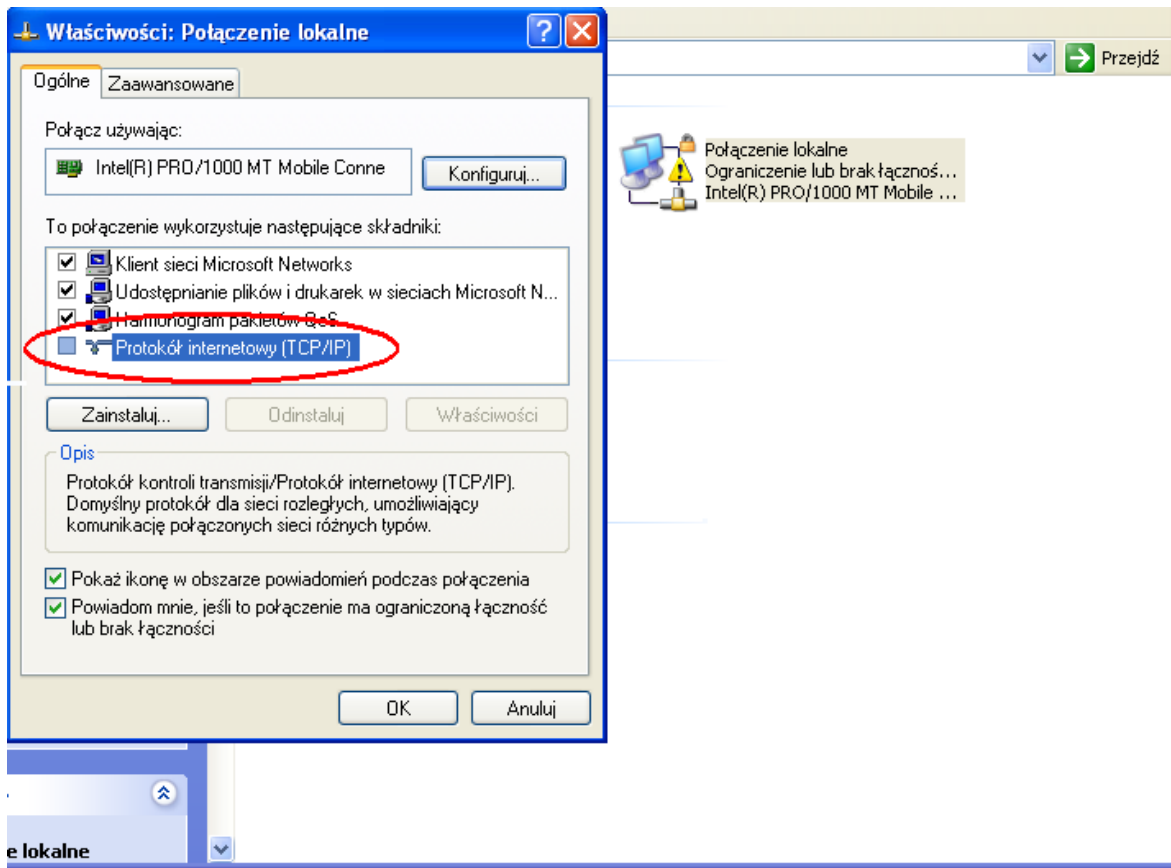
Właściwości: Połączenie lokalne

Ogólne | Zaawansowane

Połącz używając:

Intel(R) PRO/1000 MT Mobile Conne

Konfiguruj...

To połączenie wykorzystuje następujące składniki:

Klient sieci Microsoft Networks
Udostępnianie plików i drukarek w sieciach Microsoft N...
Harmonogram pakietów QoS
Protokół internetowy (TCP/IP)

Zainstaluj... | Odinstaluj | Właściwości

Opis

Protokół kontroli transmisji/Protokół internetowy (TCP/IP). Domyślny protokół dla sieci rozległych, umożliwiający komunikację połączonych sieci różnych typów.

Pokaż ikonę w obszarze powiadomień podczas połączenia

Powiadom mnie, jeśli to połączenie ma ograniczoną łączność lub brak łączności

OK | Anuluj

Przejdź

Połączenie lokalne
Ograniczenie lub brak łącznoś...
Intel(R) PRO/1000 MT Mobile ...

e lokalne